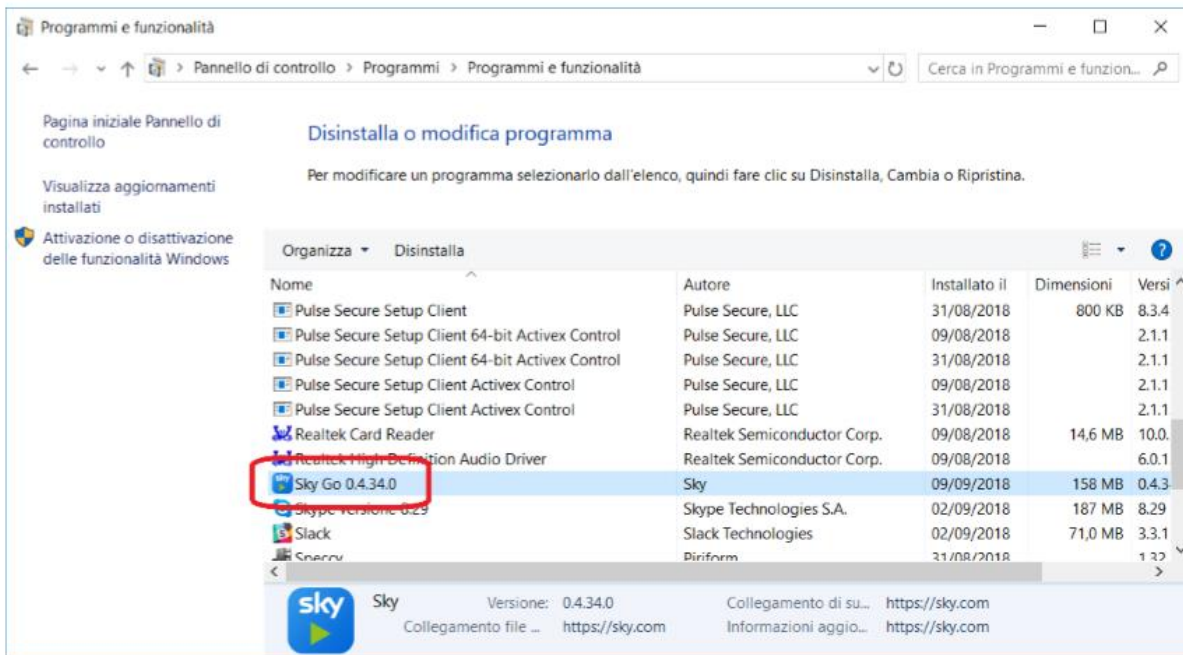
Programmi e funzionalità

Pannello di controllo > Programmi > Programmi e funzionalità

Cerca in Programmi e funzion...

Pagina iniziale Pannello di controllo

Visualizza aggiornamenti installati

Attivazione o disattivazione delle funzionalità Windows

Disinstalla o modifica programma

Per modificare un programma selezionarlo dall'elenco, quindi fare clic su Disinstalla, Cambia o Ripristina.

Organizza ▾ Disinstalla

| Nome | Autore | Installato il | Dimensioni | Versi |
|---|---|---|---|---|
| Pulse Secure Setup Client | Pulse Secure, LLC | 31/08/2018 | 800 KB | 8.3.4 |
| Pulse Secure Setup Client 64-bit Activex Control | Pulse Secure, LLC | 09/08/2018 | | 2.1.1 |
| Pulse Secure Setup Client 64-bit Activex Control | Pulse Secure, LLC | 31/08/2018 | | 2.1.1 |
| Pulse Secure Setup Client Activex Control | Pulse Secure, LLC | 09/08/2018 | | 2.1.1 |
| Pulse Secure Setup Client Activex Control | Pulse Secure, LLC | 31/08/2018 | | 2.1.1 |
| Realtek Card Reader | Realtek Semiconductor Corp. | 09/08/2018 | 14,6 MB | 10.0. |
| Realtek High Definition Audio Driver | Realtek Semiconductor Corp. | 09/08/2018 | | 6.0.1 |
| Sky Go 0.4.34.0 | Sky | 09/09/2018 | 158 MB | 0.4.3 |
| Skype Versione 8.29 | Skype Technologies S.A. | 02/09/2018 | 187 MB | 8.29 |
| Slack | Slack Technologies | 02/09/2018 | 71,0 MB | 3.3.1 |
| Speccy | Piriform | 31/08/2018 | | 1.32 |

sky

Sky Versione: 0.4.34.0 Collegamento di su... https://sky.com
Collegamento file ... https://sky.com Informazioni aggio... https://sky.com